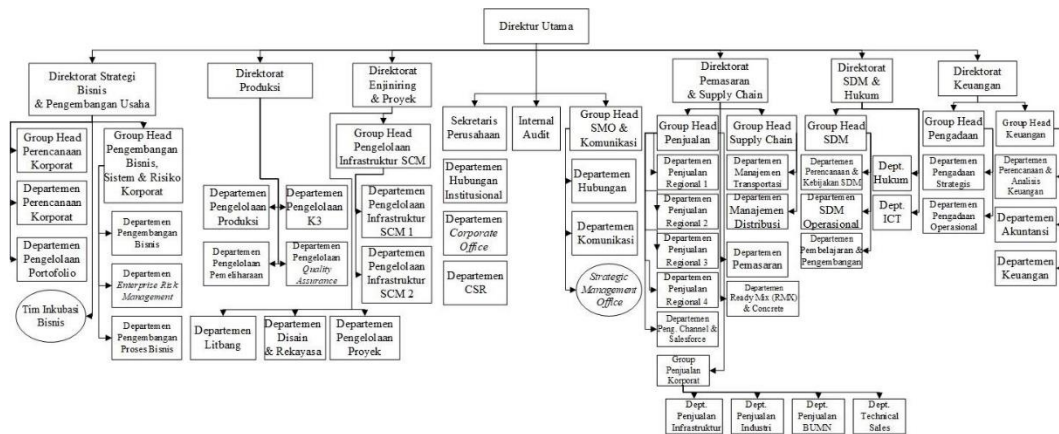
Direktur Utama

Direktorat Strategi Bisnis & Pengembangan Usaha

Group Head Perencanaan Korporat

Departemen Perencanaan Korporat

Departemen Pengelolaan Portofolio

Tim Inkubasi Bisnis

Group Head Pengembangan Bisnis, Sistem & Risiko Korporat

Departemen Pengembangan Bisnis

Departemen Enterprise Risk Management

Departemen Pengembangan Proses Bisnis

Direktorat Produksi

Departemen Pengelolaan Produksi

Departemen Pengelolaan K3

Departemen Pengelolaan Pemeliharaan

Departemen Pengelolaan Quality Assurance

Departemen Litbang

Departemen Disain & Rekayasa

Departemen Pengelolaan Proyek

Direktorat Enjiniring & Proyek

Group Head Pengelolaan Infrastruktur SCM

Departemen Pengelolaan Infrastruktur SCM 1

Departemen Pengelolaan Infrastruktur SCM 2

Sekretaris Perusahaan

Departemen Hubungan Institusional

Departemen Corporate Office

Departemen CSR

Internal Audit

Group Head SMO & Komunikasi

Departemen Hubungan

Departemen Komunikasi

Strategic Management Office

Direktorat Pemasaran & Supply Chain

Group Head Penjualan

Departemen Penjualan Regional 1

Departemen Penjualan Regional 2

Departemen Penjualan Regional 3

Departemen Penjualan Regional 4

Departemen Peng. Channel & Salesforce

Group Penjualan Korporat

Dept. Penjualan Infrastruktur

Dept. Penjualan Industri

Dept. Penjualan BUMN

Dept. Technical Sales

Group Head Supply Chain

Departemen Manajemen Transportasi

Departemen Manajemen Distribusi

Departemen Pemasaran

Departemen Ready Mix (RMX) & Concrete

Direktorat SDM & Hukum

Group Head SDM

Departemen Perencanaan & Kebijakan SDM

Departemen SDM Operasional

Departemen Pembelajaran & Pengembangan

Dept. Hukum

Dept. ICT

Direktorat Keuangan

Group Head Pengadaan

Departemen Pengadaan Strategis

Departemen Pengadaan Operasional

Group Head Keuangan

Departemen Perencanaan & Analisis Keuangan

Departemen Akuntansi

Departemen Keuangan